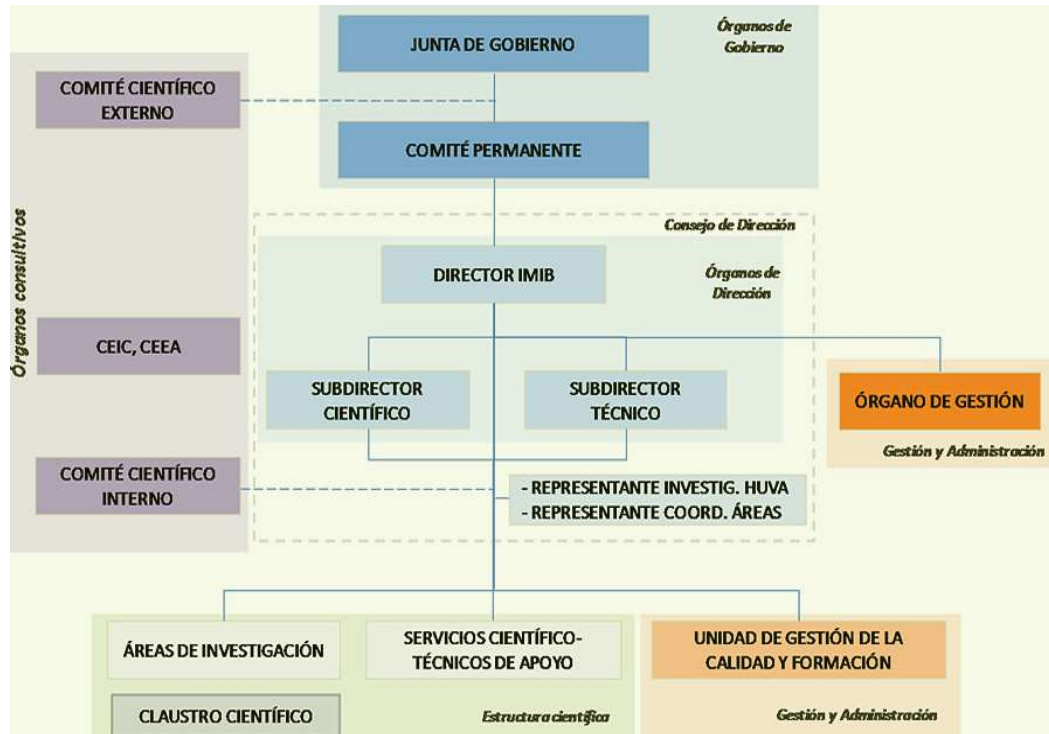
JUNTA DE GOBIERNO

Órganos de Gobierno

COMITÉ CIENTÍFICO EXTERNO

COMITÉ PERMANENTE

Órganos consultivos

Consejo de Dirección

DIRECTOR IMIB

Órganos de Dirección

CEIC, CEEA

SUBDIRECTOR CIENTÍFICO

SUBDIRECTOR TÉCNICO

ÓRGANO DE GESTIÓN

Gestión y Administración

COMITÉ CIENTÍFICO INTERNO

- REPRESENTANTE INVESTIG. HUVA
- REPRESENTANTE COORD. ÁREAS

ÁREAS DE INVESTIGACIÓN

SERVICIOS CIENTÍFICO-TÉCNICOS DE APOYO

UNIDAD DE GESTIÓN DE LA CALIDAD Y FORMACIÓN

CLAUSTRO CIENTÍFICO

Estructura científica

Gestión y Administración